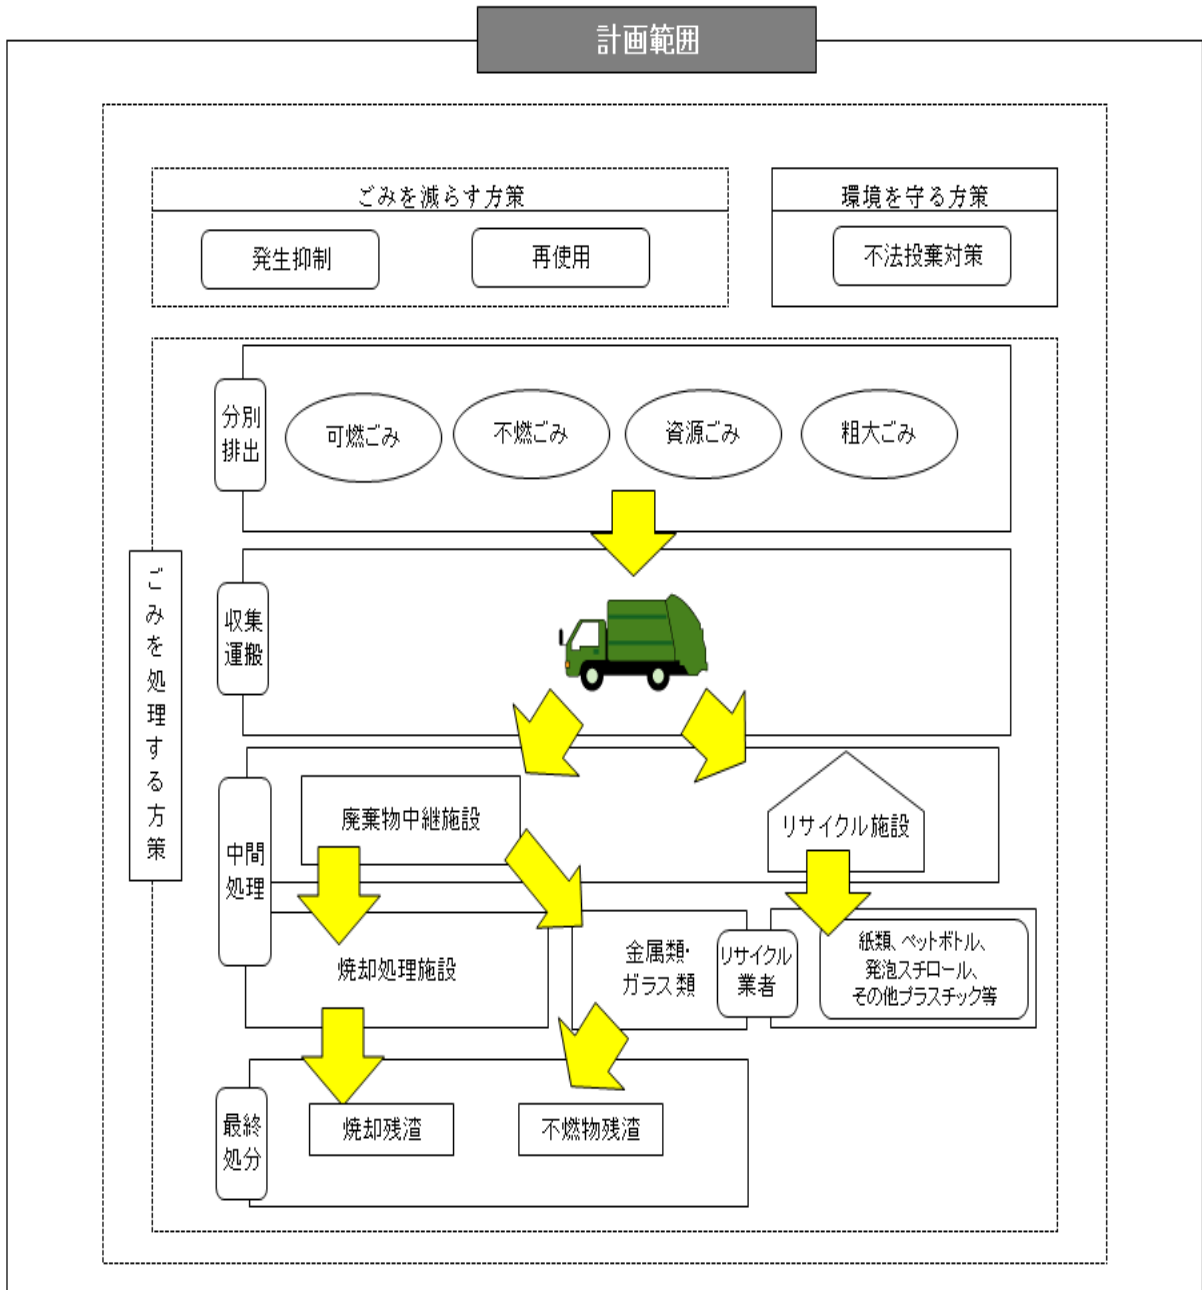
計画範囲

ごみを減らす方策

発生抑制

再使用

環境を守る方策

不法投棄対策

ごみを処理する方策

分別排出

可燃ごみ

不燃ごみ

資源ごみ

粗大ごみ

収集運搬

中間処理

廃棄物中継施設

リサイクル施設

焼却処理施設

金属類・ガラス類

リサイクル業者

紙類、ペットボトル、発泡スチロール、その他プラスチック等

最終処分

焼却残渣

不燃物残渣